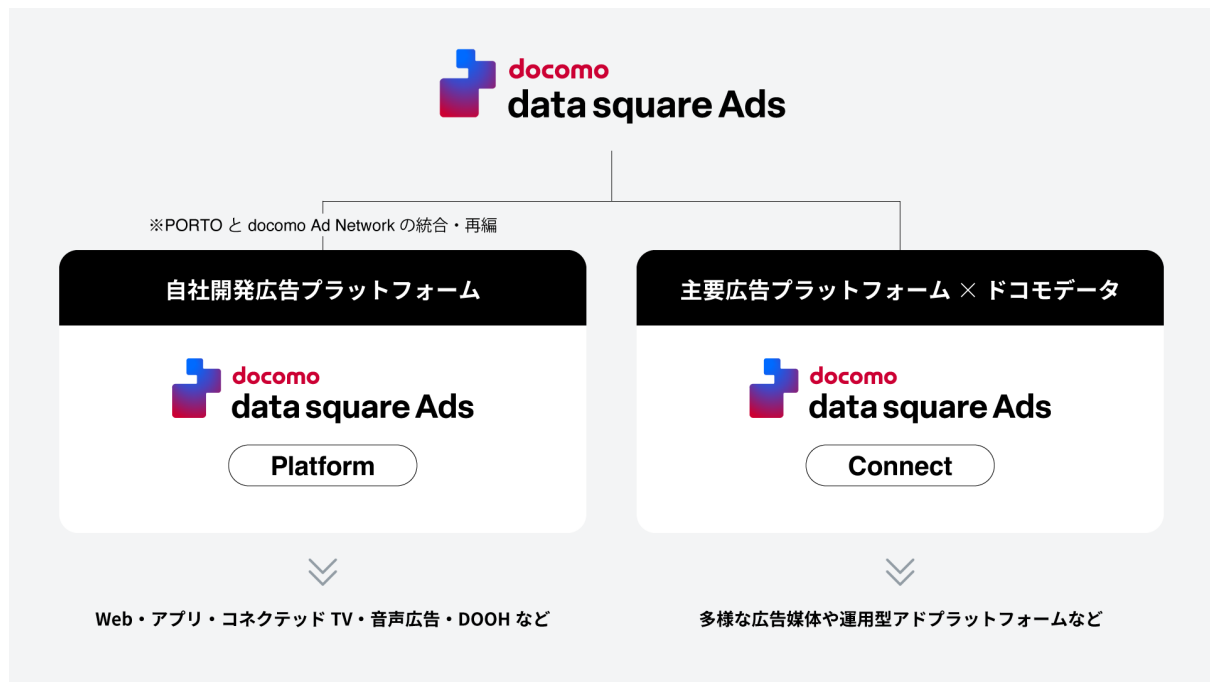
docomo
data square Ads

※PORTO と docomo Ad Network の統合・再編

自社開発広告プラットフォーム

docomo
data square Ads

Platform

主要広告プラットフォーム × ドコモデータ

docomo
data square Ads

Connect

Web・アプリ・コネクテッド TV・音声広告・DOOH など

多様な広告媒体や運用型アドプラットフォームなど